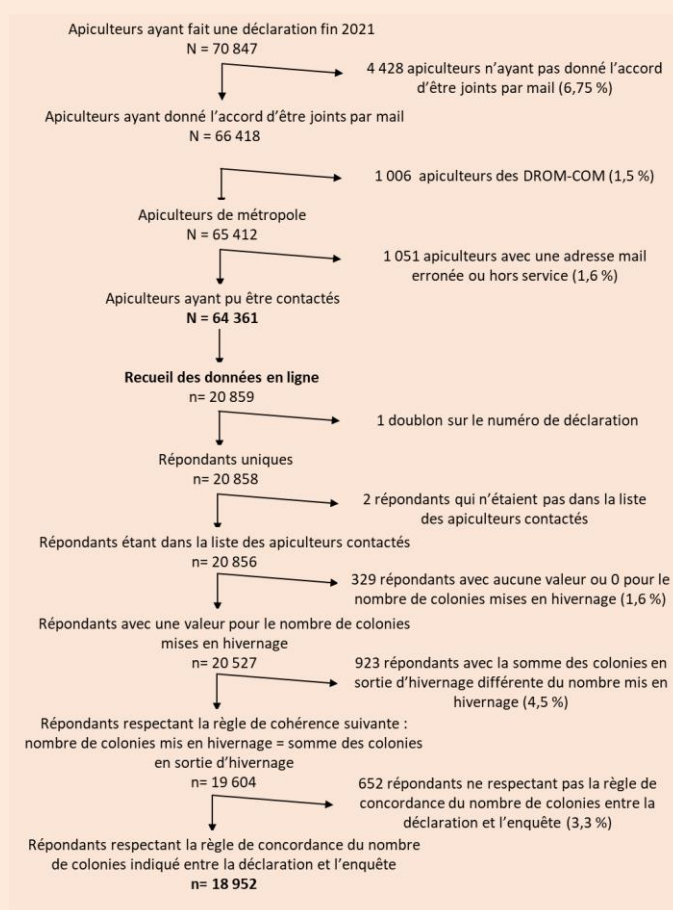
Apiculteurs ayant fait une déclaration fin 2021
N = 70 847

4 428 apiculteurs n'ayant pas donné l'accord d'être joints par mail (6,75 %)

Apiculteurs ayant donné l'accord d'être joints par mail
N = 66 418

1 006 apiculteurs des DROM-COM (1,5 %)

Apiculteurs de métropole
N = 65 412

1 051 apiculteurs avec une adresse mail erronée ou hors service (1,6 %)

Apiculteurs ayant pu être contactés
**N = 64 361**

**Recueil des données en ligne**
n= 20 859

1 doublon sur le numéro de déclaration

Répondants uniques
n= 20 858

2 répondants qui n'étaient pas dans la liste des apiculteurs contactés

Répondants étant dans la liste des apiculteurs contactés
n= 20 856

329 répondants avec aucune valeur ou 0 pour le nombre de colonies mises en hivernage (1,6 %)

Répondants avec une valeur pour le nombre de colonies mises en hivernage
n= 20 527

923 répondants avec la somme des colonies en sortie d'hivernage différente du nombre mis en hivernage (4,5 %)

Répondants respectant la règle de cohérence suivante : nombre de colonies mis en hivernage = somme des colonies en sortie d'hivernage
n= 19 604

652 répondants ne respectant pas la règle de concordance du nombre de colonies entre la déclaration et l'enquête (3,3 %)

Répondants respectant la règle de concordance du nombre de colonies indiqué entre la déclaration et l'enquête
**n= 18 952**